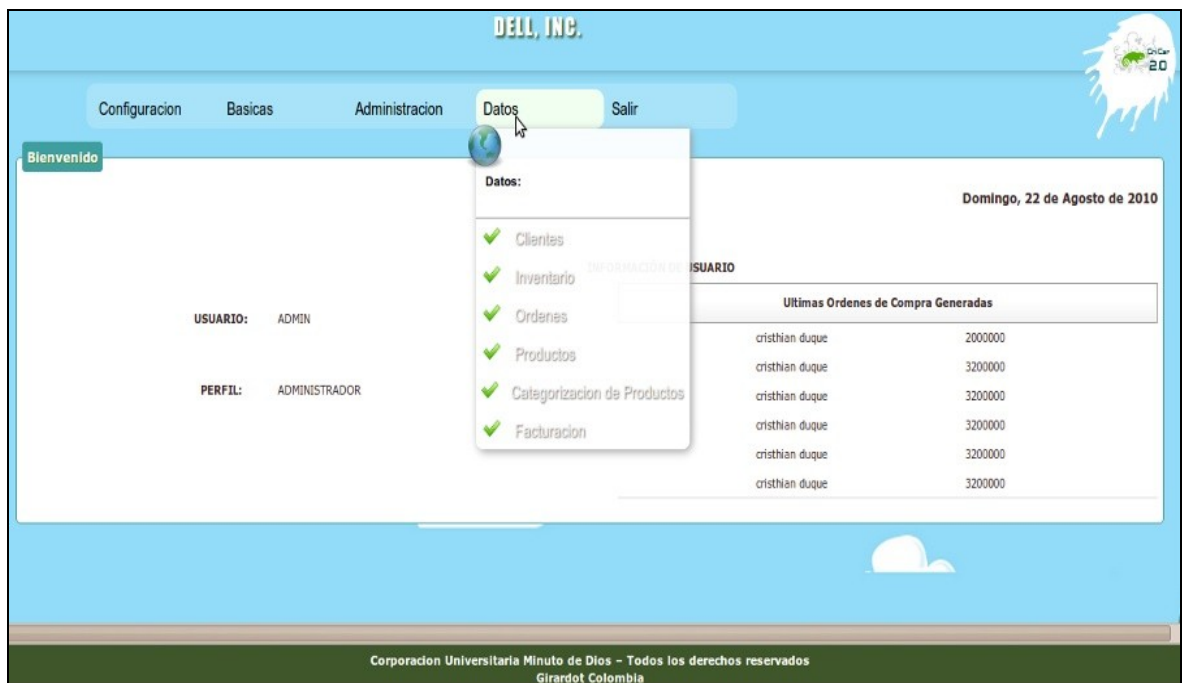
DELL, INC.

ChiCar 2.0

Configuracion Basicas Administracion Datos Salir

Bienvenido

Datos:

Clientes
Inventario
Ordenes
Productos
Categorizacion de Productos
Facturacion

Domingo, 22 de Agosto de 2010

INFORMACIÓN DE USUARIO

USUARIO: ADMIN

PERFIL: ADMINISTRADOR

| Ultimas Ordenes de Compra Generadas | |
|---|---|
| cristhian duque | 2000000 |
| cristhian duque | 3200000 |
| cristhian duque | 3200000 |
| cristhian duque | 3200000 |
| cristhian duque | 3200000 |
| cristhian duque | 3200000 |

Corporacion Universitaria Minuto de Dios - Todos los derechos reservados
Girardot Colombia